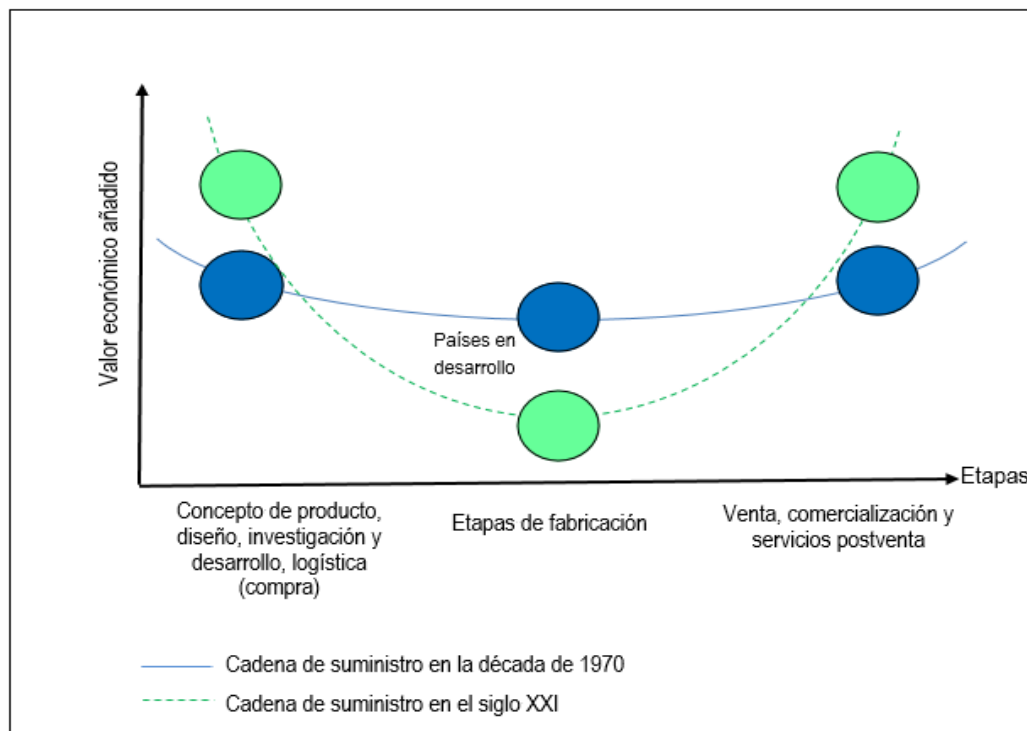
Valor económico añadido

Países en desarrollo

Etapas

Concepto de producto, diseño, investigación y desarrollo, logística (compra)

Etapas de fabricación

Venta, comercialización y servicios postventa

Cadena de suministro en la década de 1970

Cadena de suministro en el siglo XXI